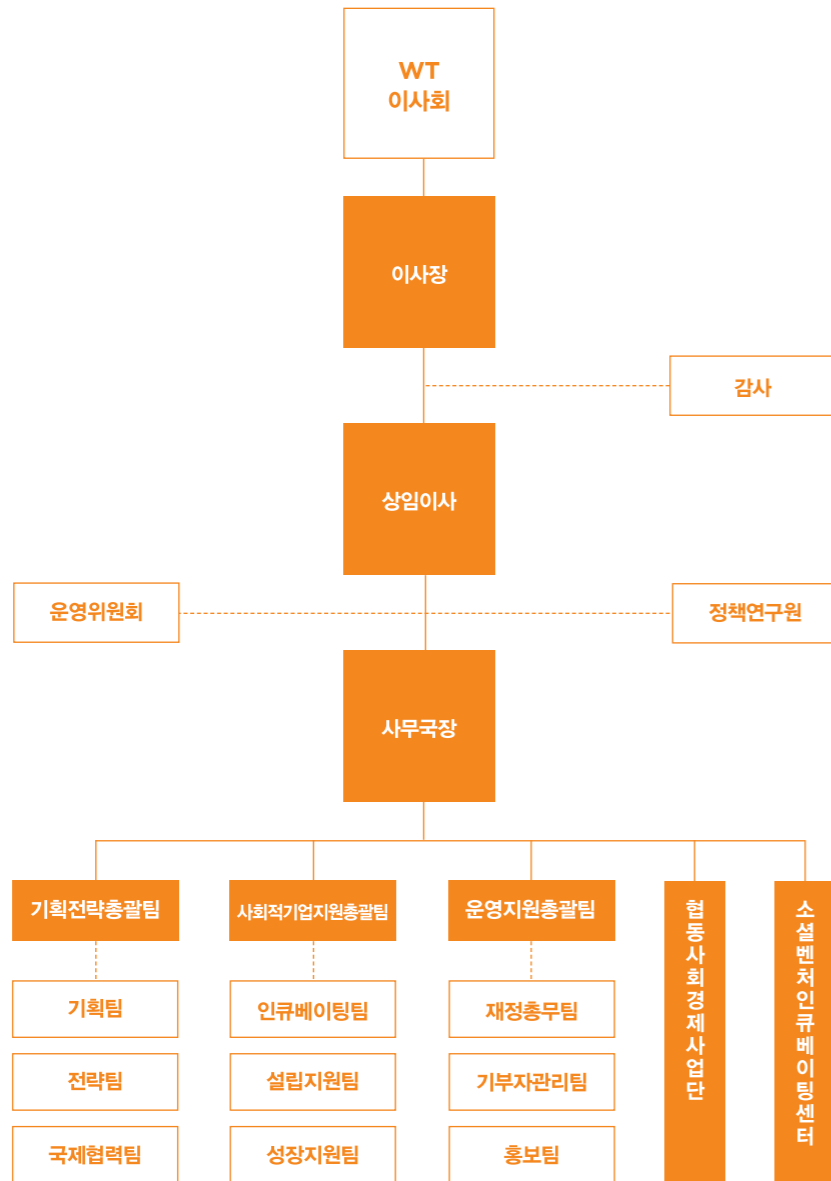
WT
이사회

이사장

감사

상임이사

운영위원회

정책연구원

사무국장

기획전략총괄팀

기획팀

전략팀

국제협력팀

사회적기업지원총괄팀

인큐베이팅팀

설립지원팀

성장지원팀

운영지원총괄팀

재정총무팀

기부자관리팀

홍보팀

협동사회경제사업단

소셜벤처인큐베이팅센터